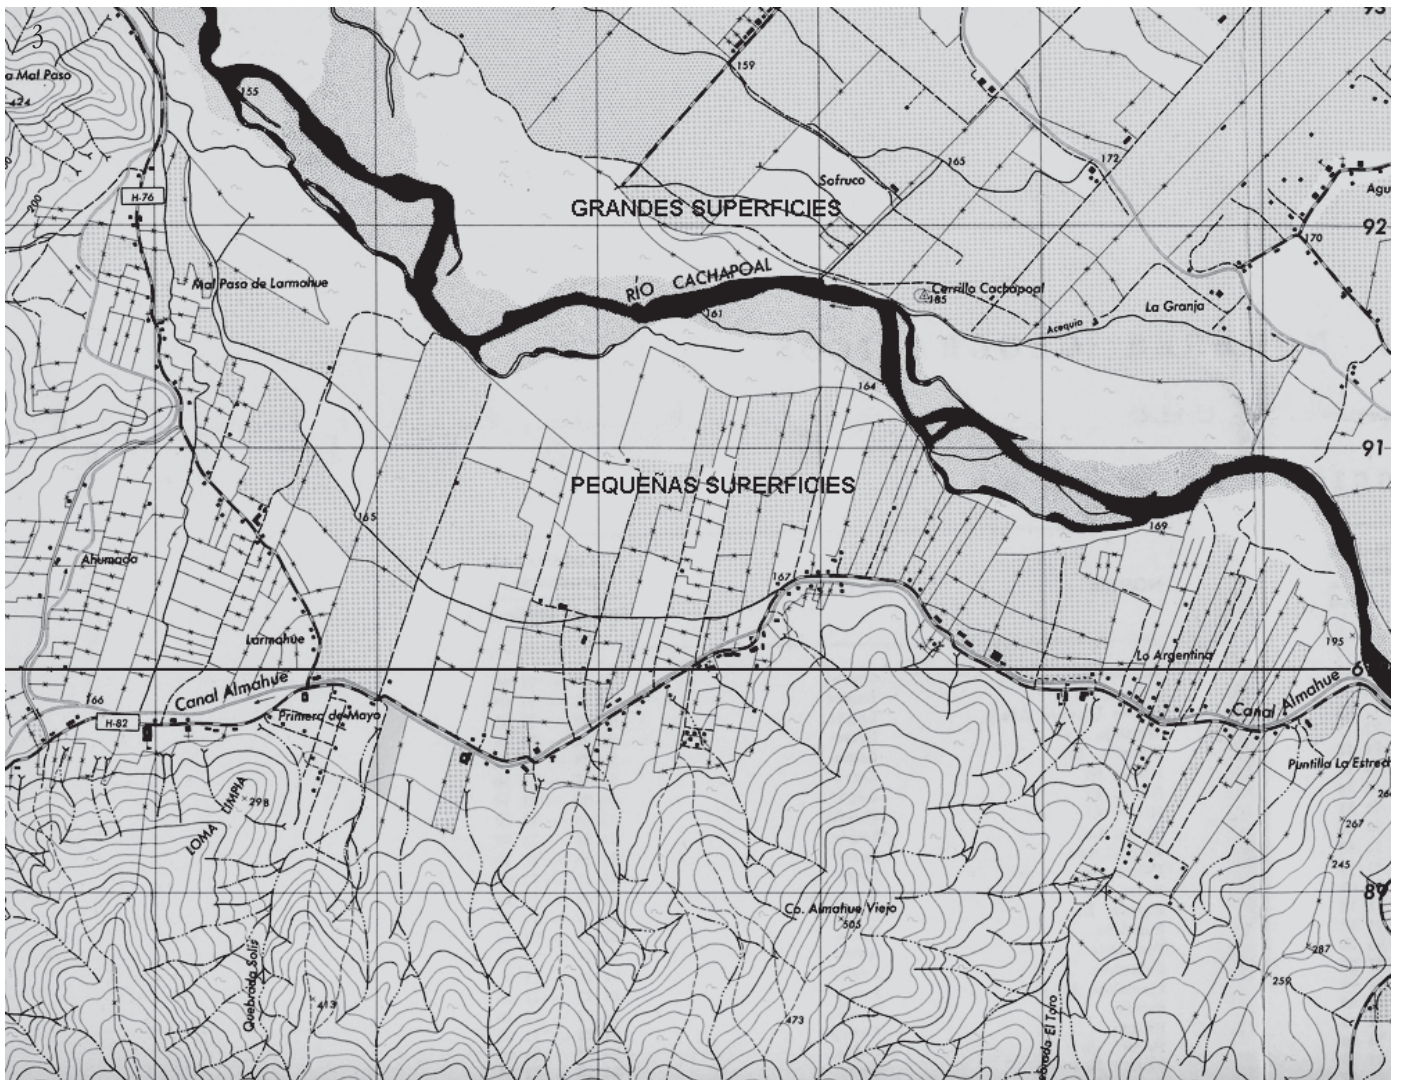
3

a Mal Paso

424

700

H-76

155

159

165

172

Sofruco

GRANDES SUPERFICIES

Agu

92

170

Mal Paso de Larmahue

RIO CACHAPOAL

161

Cerrillo Cachapoal

185

Acequia

La Granja

164

91

PEQUEÑAS SUPERFICIES

165

169

Ahumada

167

Larmahue

195

Lo Argentina

Canal Almahue

166

H-82

Primero de Mayo

Canal Almahue

Puntilla La Estrec

LOMA LIMPIA

298

267

245

89

Co. Almahue Viejo

505

Quebrada Solis

413

473

ebrada El Toro

287

259